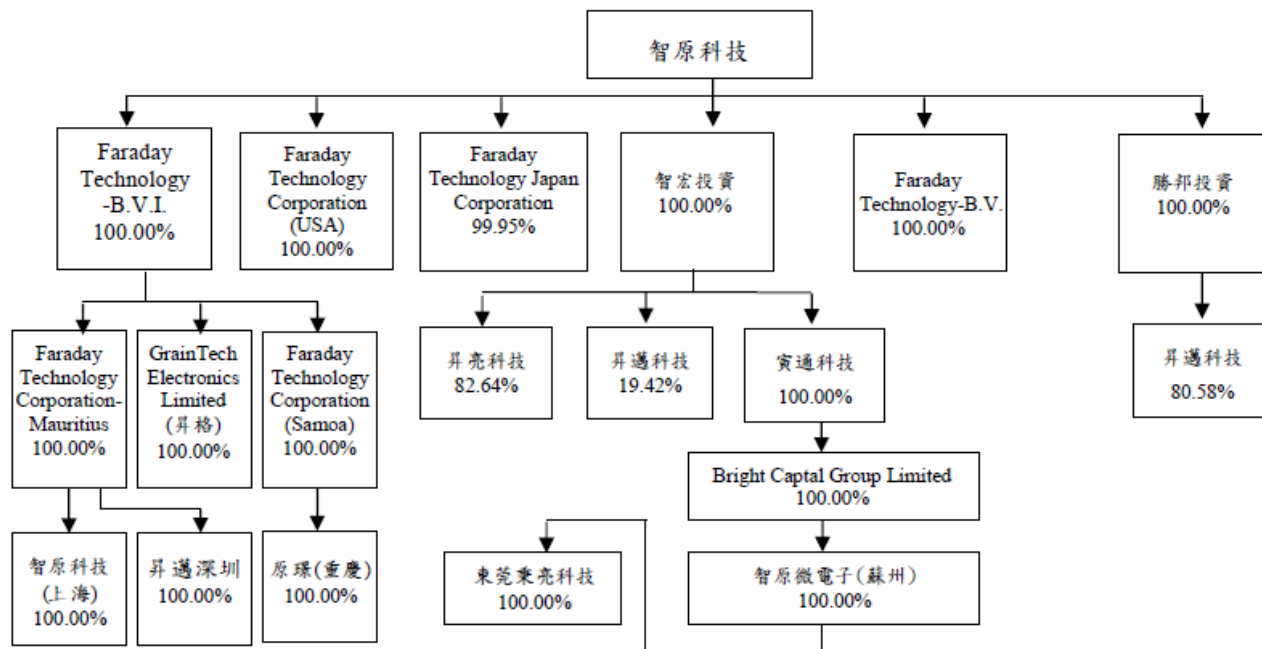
智原科技

Faraday Technology -B.V.I. 100.00%

Faraday Technology Corporation (USA) 100.00%

Faraday Technology Japan Corporation 99.95%

智宏投資 100.00%

Faraday Technology-B.V. 100.00%

勝邦投資 100.00%

Faraday Technology Corporation-Mauritius 100.00%

GrainTech Electronics Limited (昇格) 100.00%

Faraday Technology Corporation (Samoa) 100.00%

昇亮科技 82.64%

昇邁科技 19.42%

賓通科技 100.00%

昇邁科技 80.58%

Bright Captal Group Limited 100.00%

智原科技 (上海) 100.00%

昇邁深圳 100.00%

原璟(重慶) 100.00%

東莞秉亮科技 100.00%

智原微電子(蘇州) 100.00%